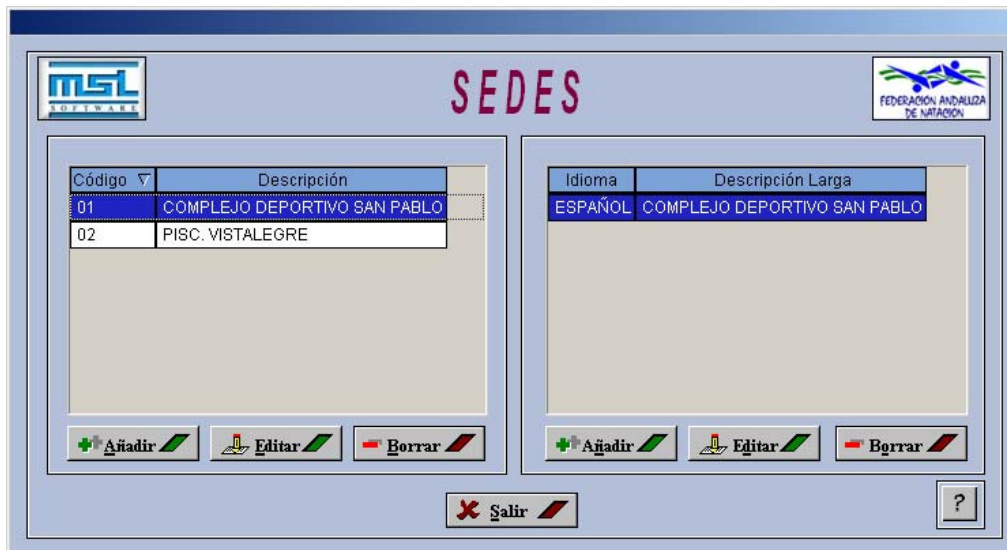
MSL SOFTWARE

SEDES

FEDERACION ANDALUZA DE NATACION

| Código ▽ | Descripción |
|---|---|
| 01 | COMPLEJO DEPORTIVO SAN PABLO |
| 02 | PISC. VISTALEGRE |

Añadir Editar Borrar

| Idioma | Descripción Larga |
|---|---|
| ESPAÑOL | COMPLEJO DEPORTIVO SAN PABLO |

Añadir Editar Borrar

Salir

?